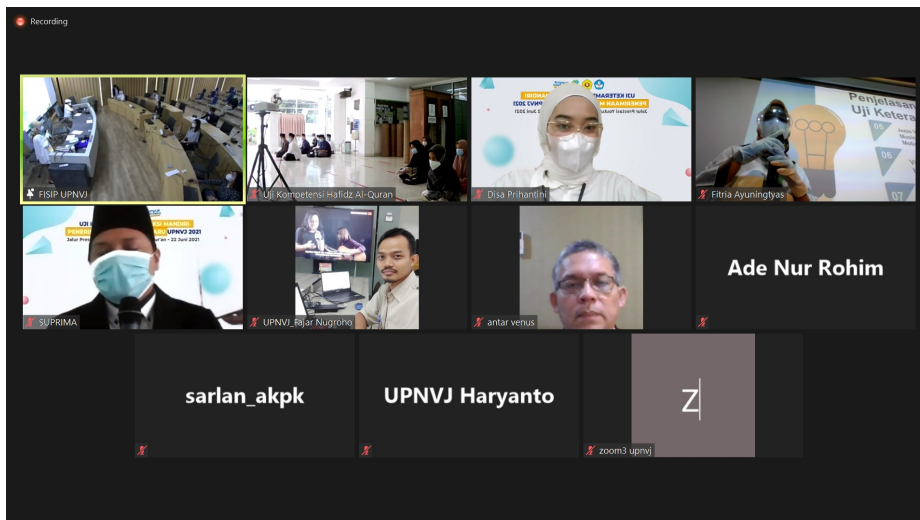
Recording

FISIP UPNVJ

Uji Kompetensi Hafidz Al-Quran

UJI KETERAMPILAN
PENERIMAAN M
UPNVJ 2021

Disa Prihantini

Penjelasan
Uji Ketera

05

06

07

Fitria Ayuningtyas

UJI
PENERI
UPNVJ 2021
Jalur Prest
22 Juni 2021

SUPRIMA

UPNVJ_Fajar Nugroho

antar venus

Ade Nur Rohim

sarlan_akpk

UPNVJ Haryanto

Z

zoom3 upnvj